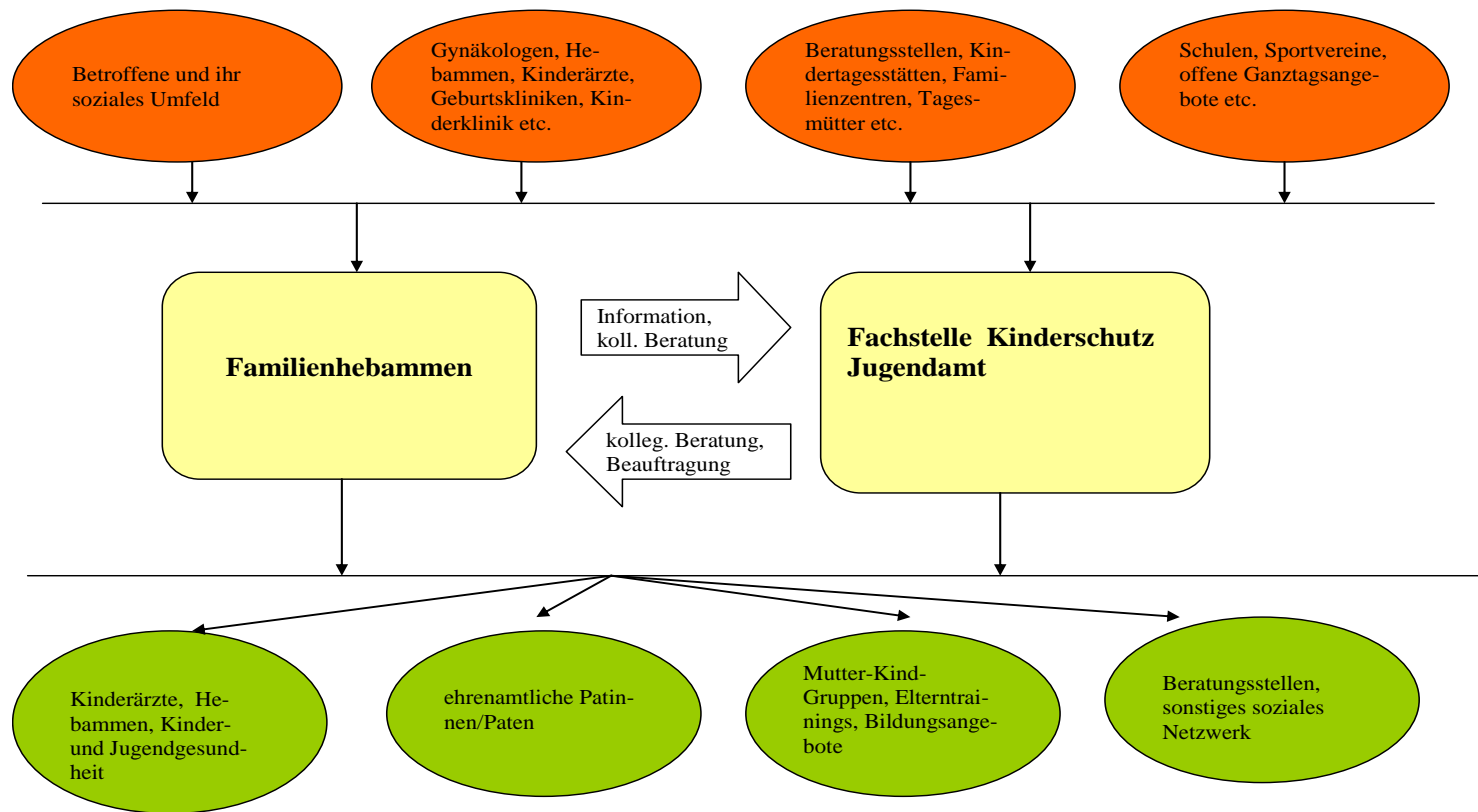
Betroffene und ihr soziales Umfeld

Gynäkologen, Hebammen, Kinderärzte, Geburtskliniken, Kinderklinik etc.

Beratungsstellen, Kindertagesstätten, Familienzentren, Tagesmütter etc.

Schulen, Sportvereine, offene Ganztagsangebote etc.

Familienhebammen

Information, koll. Beratung

kolleg. Beratung, Beauftragung

Fachstelle Kinderschutz Jugendamt

Kinderärzte, Hebammen, Kinder- und Jugendgesundheit

ehrenamtliche Patinnen/Paten

Mutter-Kind-Gruppen, Elterntrainings, Bildungsangebote

Beratungsstellen, sonstiges soziales Netzwerk